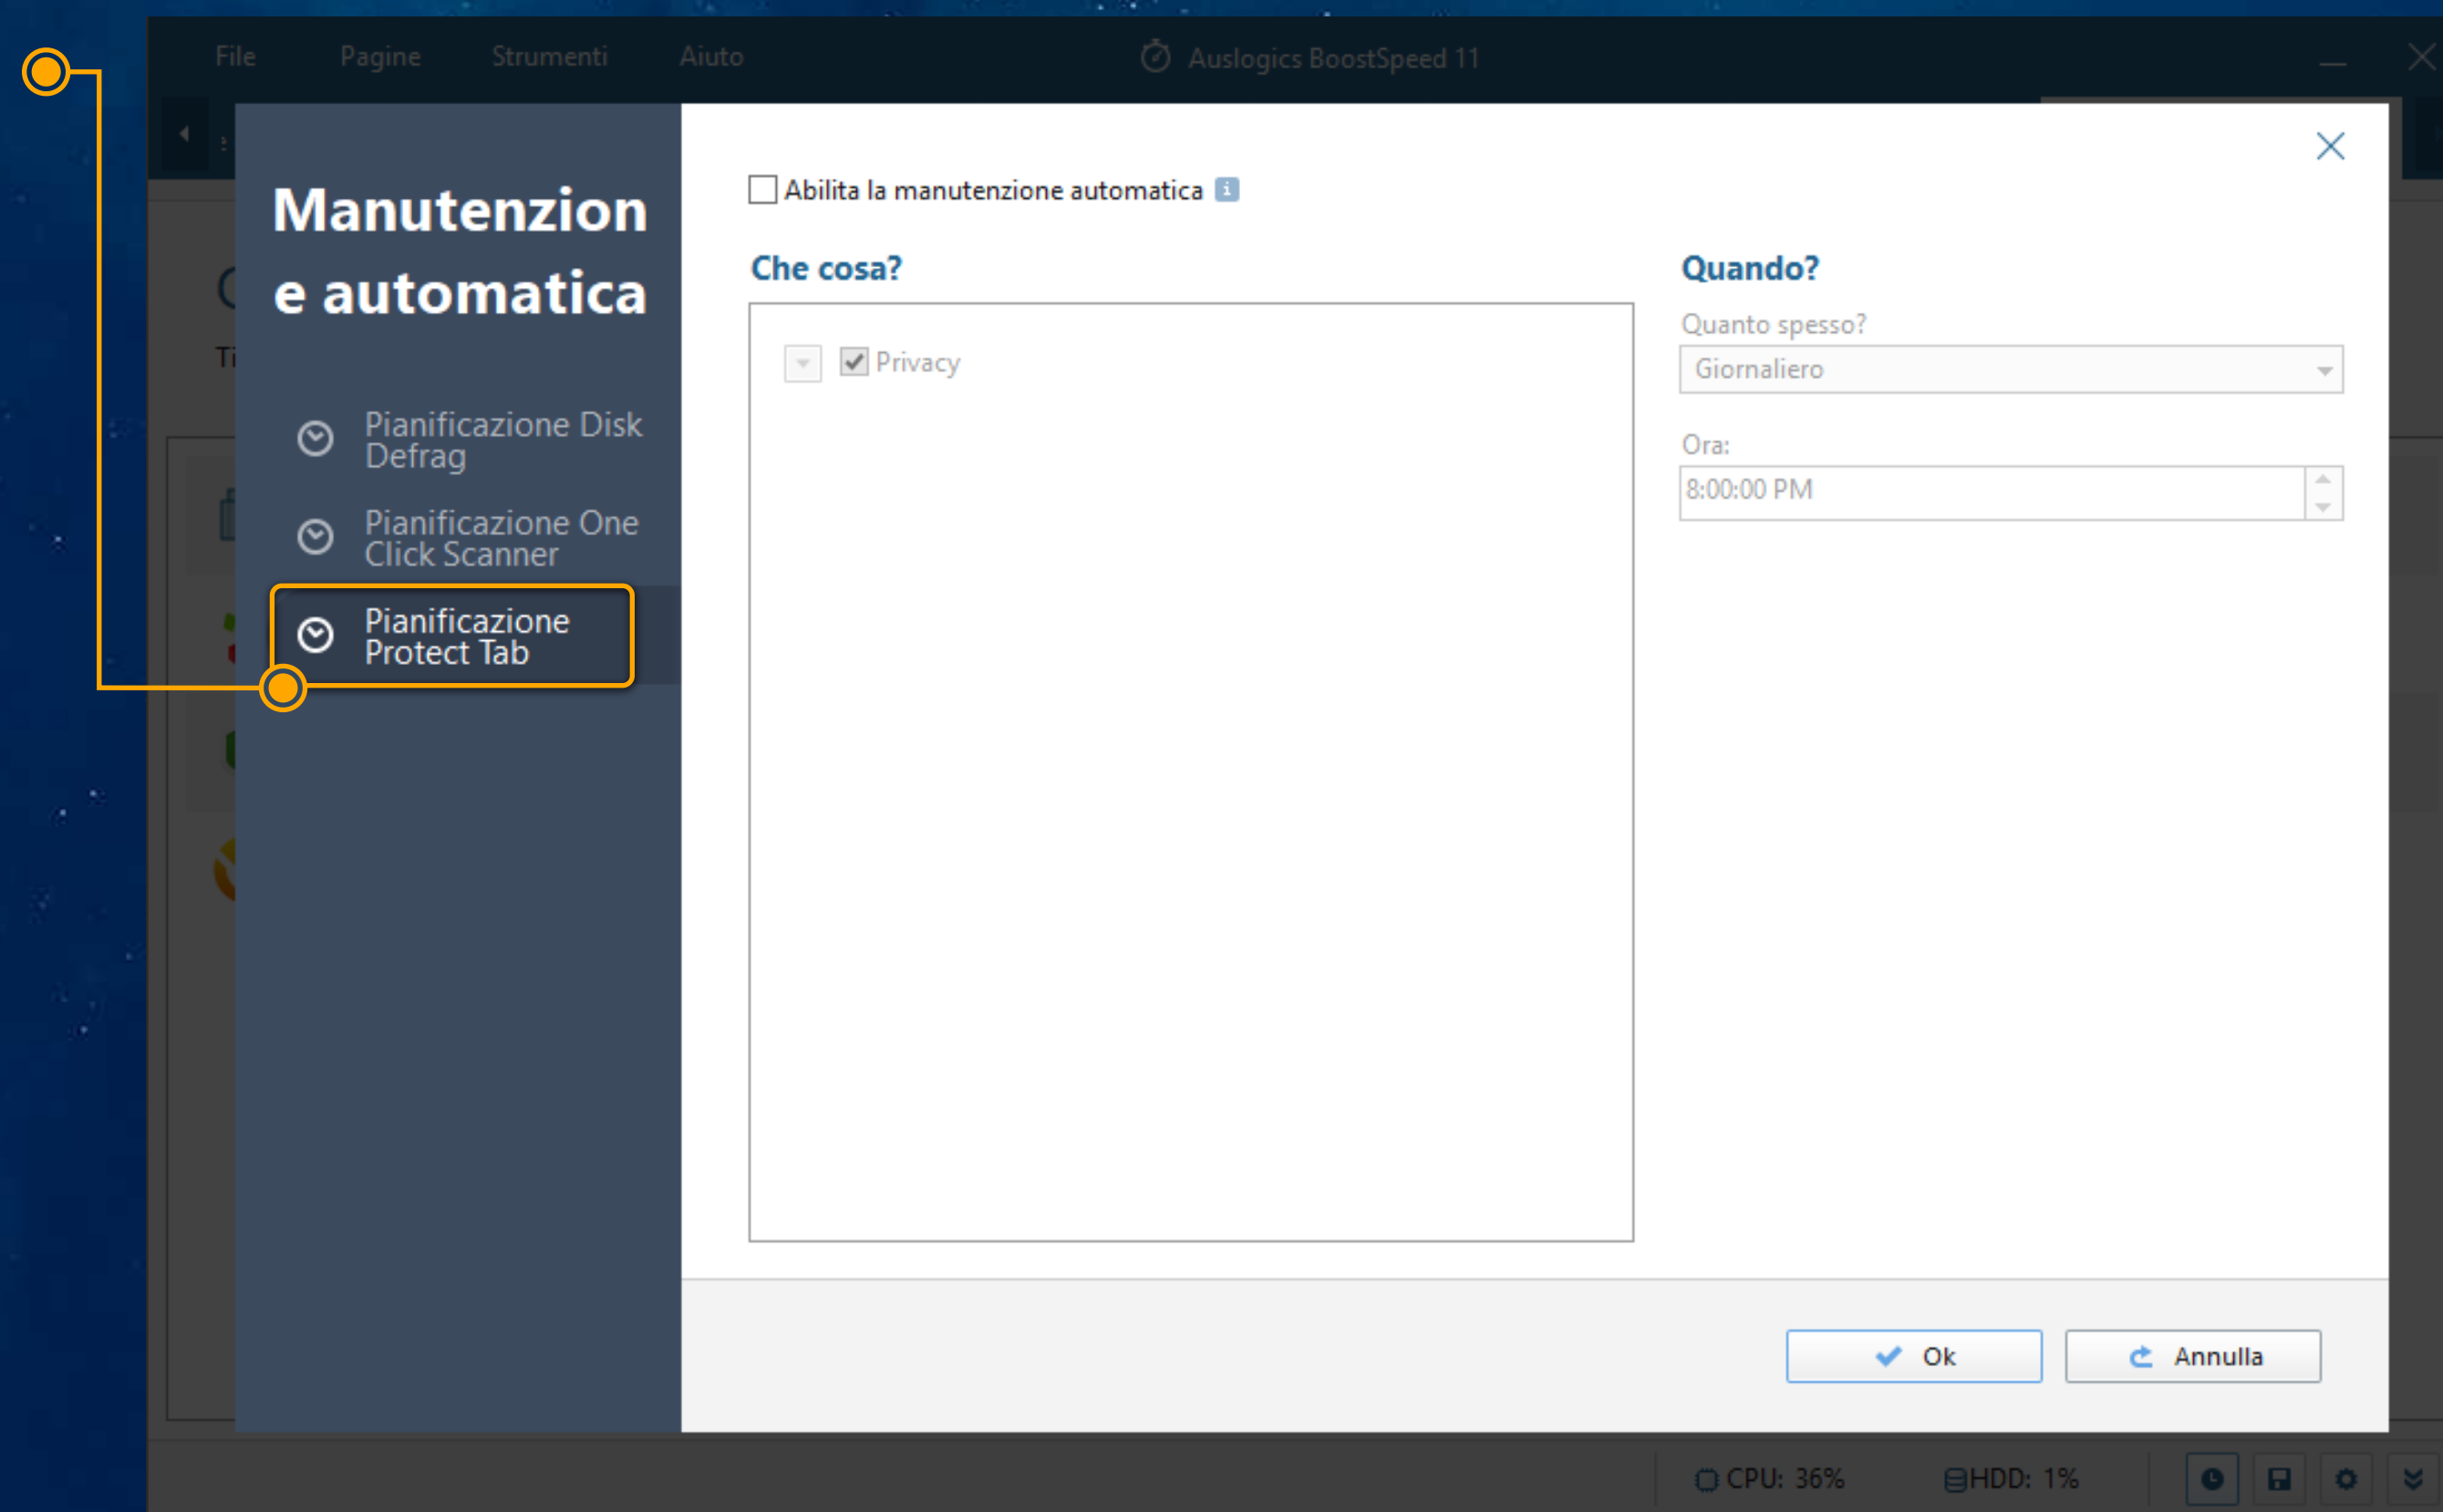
File Pagine Strumenti Aiuto
Auslogics BoostSpeed 11

Manutenzione automatica

Pianificazione Disk Defrag
Pianificazione One Click Scanner
Pianificazione Protect Tab

Abilita la manutenzione automatica

Che cosa?
Privacy

Quando?
Quanto spesso?
Giornaliero
Ora:
8:00:00 PM

Ok
Annulla

CPU: 36%
HDD: 1%